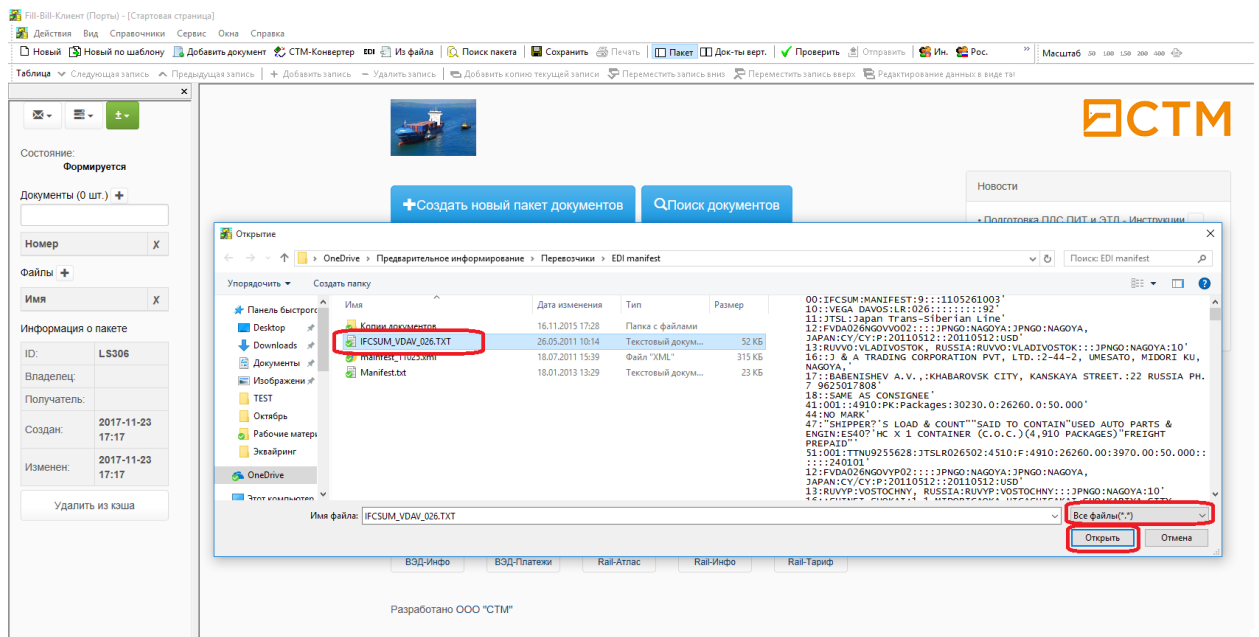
Fill-Bill-Клиент (Порты) - [Стартовая страница]

Действия Вид Справочники Сервис Окна Справка

Новый Новый по шаблону Добавить документ СТМ-Конвертер Из файла Поиск пакета Сохранить Печать Пакет Док-ты верт. Проверить Отправить Ин. Рос. Масштаб

Таблица Следующая запись Предыдущая запись Добавить запись Удалить запись Добавить копию текущей записи Переместить запись вниз Переместить запись вверх Редактирование данных в виде та

Состояние:
Формируется

Документы (0 шт.)

| Номер | X |
|---|---|

Файлы

| Имя | X |
|---|---|

Информация о пакете

| ID: | LS306 |
|---|---|
| Владелец: | |
| Получатель: | |
| Создан: | 2017-11-23 17:17 |
| Изменен: | 2017-11-23 17:17 |

Удалить из кэша

СТМ

Создать новый пакет документов
Поиск документов

Новости

• Подготовка ПДС ПИТ и ЭТД - Инструкции

Открытие

OneDrive > Предварительное информирование > Перевозчики > EDI manifest

Поиск: EDI manifest

Упорядочить Создать папку

Панель быстрого
Desktop
Downloads
Документы
Изображени
TEST
Октябрь
Рабочие матер
Эквайринг
OneDrive
Этот компьютер

| Имя | Дата изменения | Тип | Размер |
|---|---|---|---|
| Копии документов | 16.11.2015 17:28 | Папка с файлами | |
| IFCSUM_VDAV_026.TXT | 26.05.2011 10:14 | Текстовый докум... | 52 КБ |
| manifest_11025.xml | 18.07.2011 15:39 | Файл "XML" | 315 КБ |
| Manifest.txt | 18.01.2013 13:29 | Текстовый докум... | 23 КБ |

00:IFCSUM:MANIFEST:9:::1105261003'
10::VEGA DAVOS:LR:026::::::::92'
11:JTSL:Japan Trans-Siberian Line'
12:FVDA026NGOVVO02::::JPNGO:NAGOYA:JPNGO:NAGOYA, JAPAN:CY/CY:P:20110512::20110512:USD'
13:RUVVO:VLADIVOSTOK, RUSSIA:RUVVO:VLADIVOSTOK:::JPNGO:NAGOYA:10'
16::J & A TRADING CORPORATION PVT, LTD.:2-44-2, UMESATO, MIDORI KU, NAGOYA,'
17::BABENISHEV A.V.,:KHABAROVSK CITY, KANSKAYA STREET.:22 RUSSIA PH. 7 9625017808'
18::SAME AS CONSIGNEE'
41:001::4910:PK:Packages:30230.0:26260.0:50.000'
44:NO MARK'
47:"SHIPPER?'S LOAD & COUNT""SAID TO CONTAIN"USED AUTO PARTS & ENGIN:ES40?'HC X 1 CONTAINER (C.O.C.)(4,910 PACKAGES)"FREIGHT PREPAID"'
51:001:TTNU9255628:JTSLR026502:4510:F:4910:26260.00:3970.00:50.000:::::240101'
12:FVDA026NGOVYP02::::JPNGO:NAGOYA:JPNGO:NAGOYA, JAPAN:CY/CY:P:20110512::20110512:USD'
13:RUVYP:VOSTOCHNY, RUSSIA:RUVYP:VOSTOCHNY:::JPNGO:NAGOYA:10'

Имя файла: IFCSUM_VDAV_026.TXT
Все файлы(*.*)
Открыть Отмена

ВЭД-Инфо ВЭД-Платежи Rail-Атлас Rail-Инфо Rail-Тариф

Разработано ООО "СТМ"